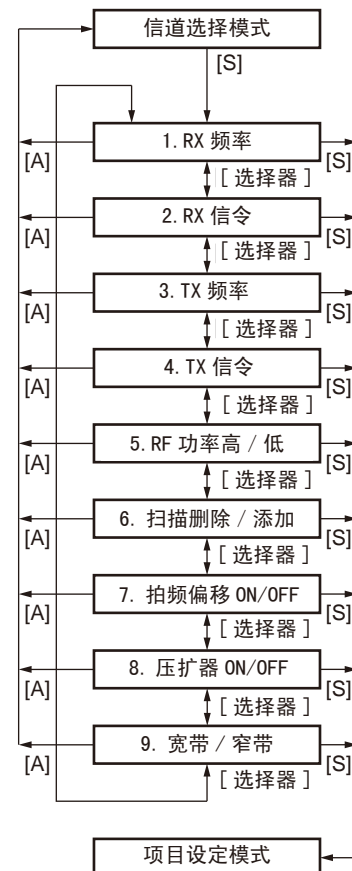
信道选择模式

[S]

1. RX 频率

[A]

[S]

[ 选择器 ]

2. RX 信令

[A]

[S]

[ 选择器 ]

3. TX 频率

[A]

[S]

[ 选择器 ]

4. TX 信令

[A]

[S]

[ 选择器 ]

5. RF 功率高 / 低

[A]

[S]

[ 选择器 ]

6. 扫描删除 / 添加

[A]

[S]

[ 选择器 ]

7. 拍频偏移 ON/OFF

[A]

[S]

[ 选择器 ]

8. 压扩器 ON/OFF

[A]

[S]

[ 选择器 ]

9. 宽带 / 窄带

[A]

[S]

[ 选择器 ]

项目设定模式